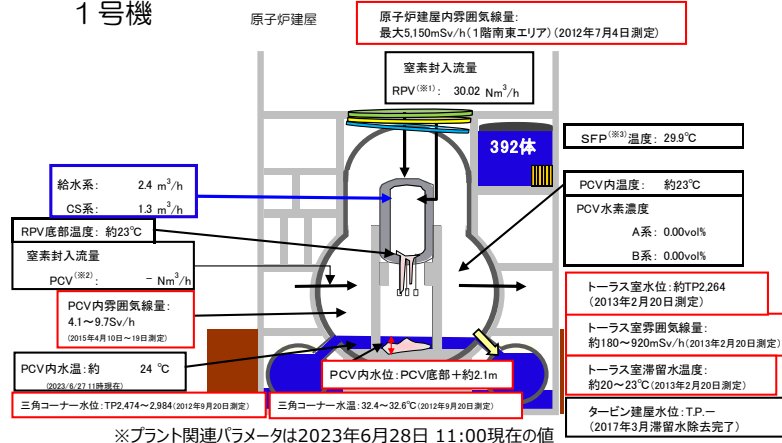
1号機

原子炉建屋

原子炉建屋内雰囲気線量：
最大5,150mSv/h（1階南東エリア）（2012年7月4日測定）

窒素封入流量
RPV（※1）：　30.02 Nm$^3$/h

392体

SFP（※3）温度：29.9℃

給水系：　2.4 m$^3$/h
CS系：　1.3 m$^3$/h

PCV内温度：　約23℃

PCV水素濃度
A系：0.00vol%
B系：0.00vol%

RPV底部温度：約23℃

窒素封入流量
PCV（※2）：　－ Nm$^3$/h

PCV内雰囲気線量：
4.1～9.7Sv/h
（2015年4月10日～19日測定）

トーラス室水位：約TP2,264
（2013年2月20日測定）

トーラス室雰囲気線量：
約180～920mSv/h（2013年2月20日測定）

トーラス室滞留水温度：
約20～23℃（2013年2月20日測定）

PCV内水温：約　24 ℃
（2023/6/27 11時現在）

PCV内水位：PCV底部＋約2.1m

三角コーナー水位：TP2,474～2,984（2012年9月20日測定）

三角コーナー水温：32.4～32.6℃（2012年9月20日測定）

タービン建屋水位：T.P.－
（2017年3月滞留水除去完了）

※プラント関連パラメータは2023年6月28日 11:00現在の値